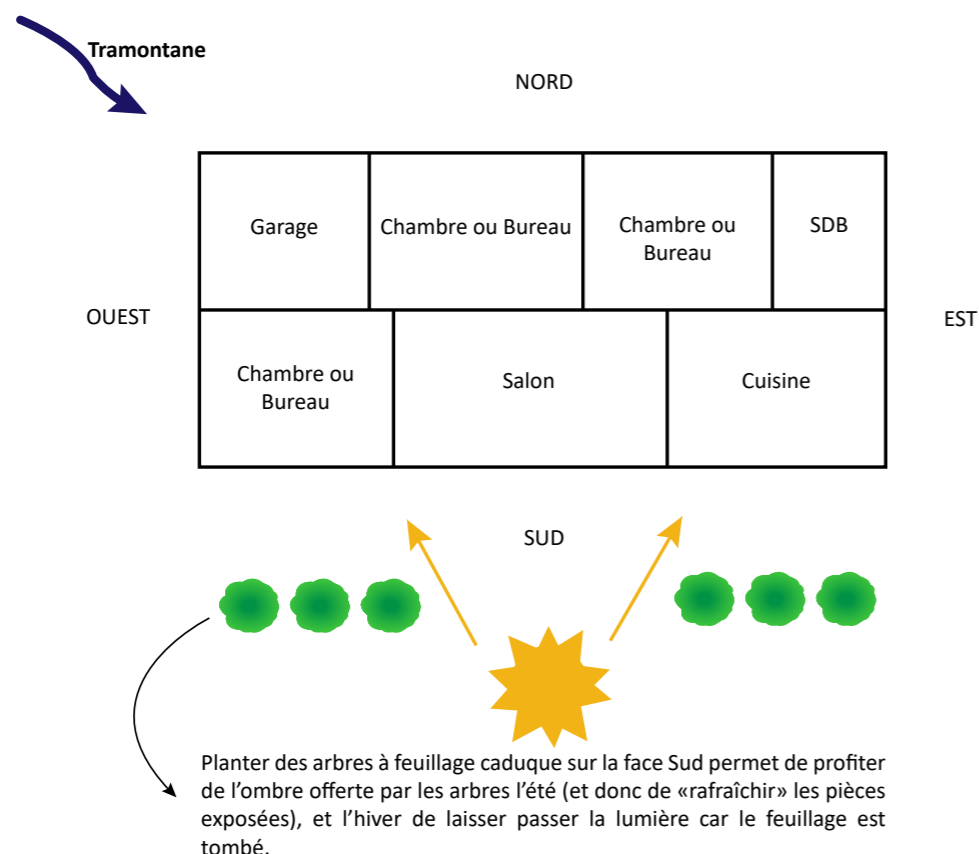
Tramontane

NORD

| Garage | Chambre ou Bureau | Chambre ou Bureau | SDB |
|---|---|---|---|

OUEST

EST

| Chambre ou Bureau | Salon | Cuisine |
|---|---|---|

SUD

Planter des arbres à feuillage caduque sur la face Sud permet de profiter de l’ombre offerte par les arbres l’été (et donc de «rafraîchir» les pièces exposées), et l’hiver de laisser passer la lumière car le feuillage est tombé.